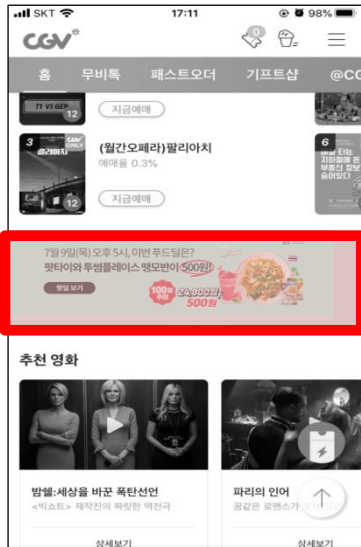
SKT 17:11 98%

CGV 0

홈 무비톡 패스트오더 기프트샵 @CG

T1 VS GEN 12

지금예매

3 CGV ONLY 12

(월간오페라)팔리아치

예매율 0.3%

지금예매

6

7월 9일(목) 오후 5시, 이번 푸드딜은?

핏타이와 투썸플레이스 땡모반이 500원!

할인 보기

100명 추첨 24,800원 500원

추천 영화

밤쉘:세상을 바꾼 폭탄선언

<빅쇼트> 제작진의 짜릿한 역전극

상세보기

파리의 인어

공감은 로맨스가

상세보기